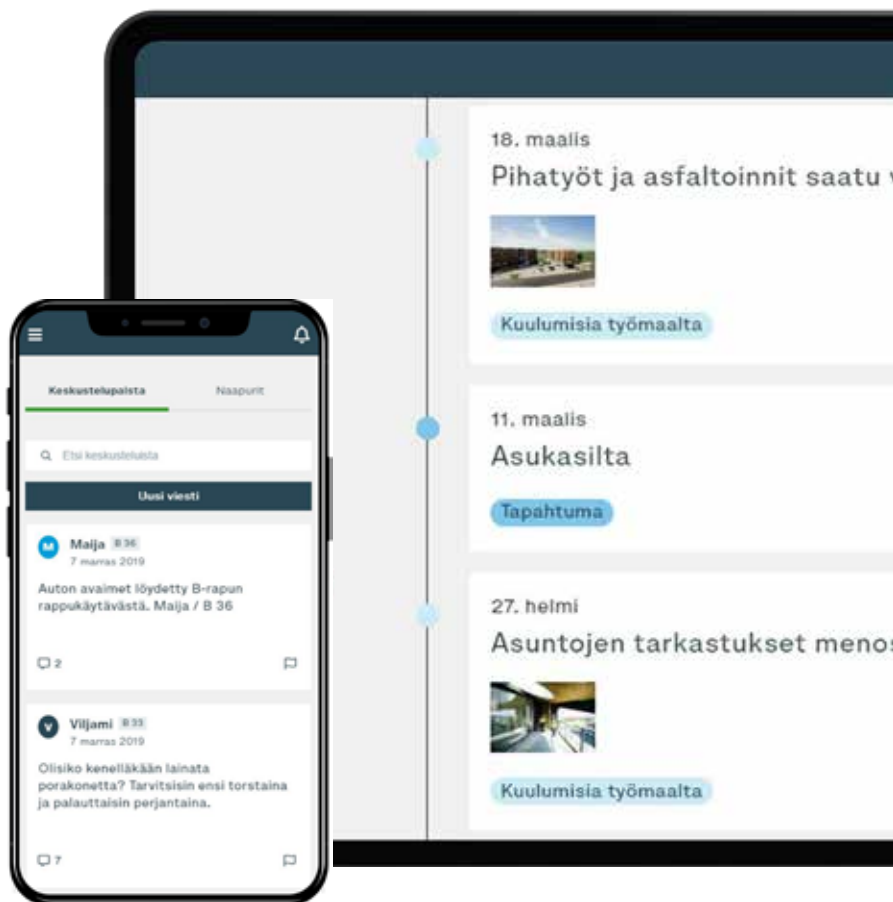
18. maalis

Pihatyöt ja asfaltoinnit saatu v

Kuulumisia työmaalta

11. maalis

Asukasilta

Tapahtuma

27. helmi

Asuntojen tarkastukset menos

Kuulumisia työmaalta

Keskustelupalsta

Naapurit

Etsi keskusteluista

Uusi viesti

M Maija B 36
7 marras 2019

Auton avaimet löydetty B-rapun rappukäytävästä. Maija / B 36

2

V Viljami B 33
7 marras 2019

Olisiko kenelläkään lainata porakonetta? Tarvitsisin ensi torstaina ja palauttaisin perjantaina.

7